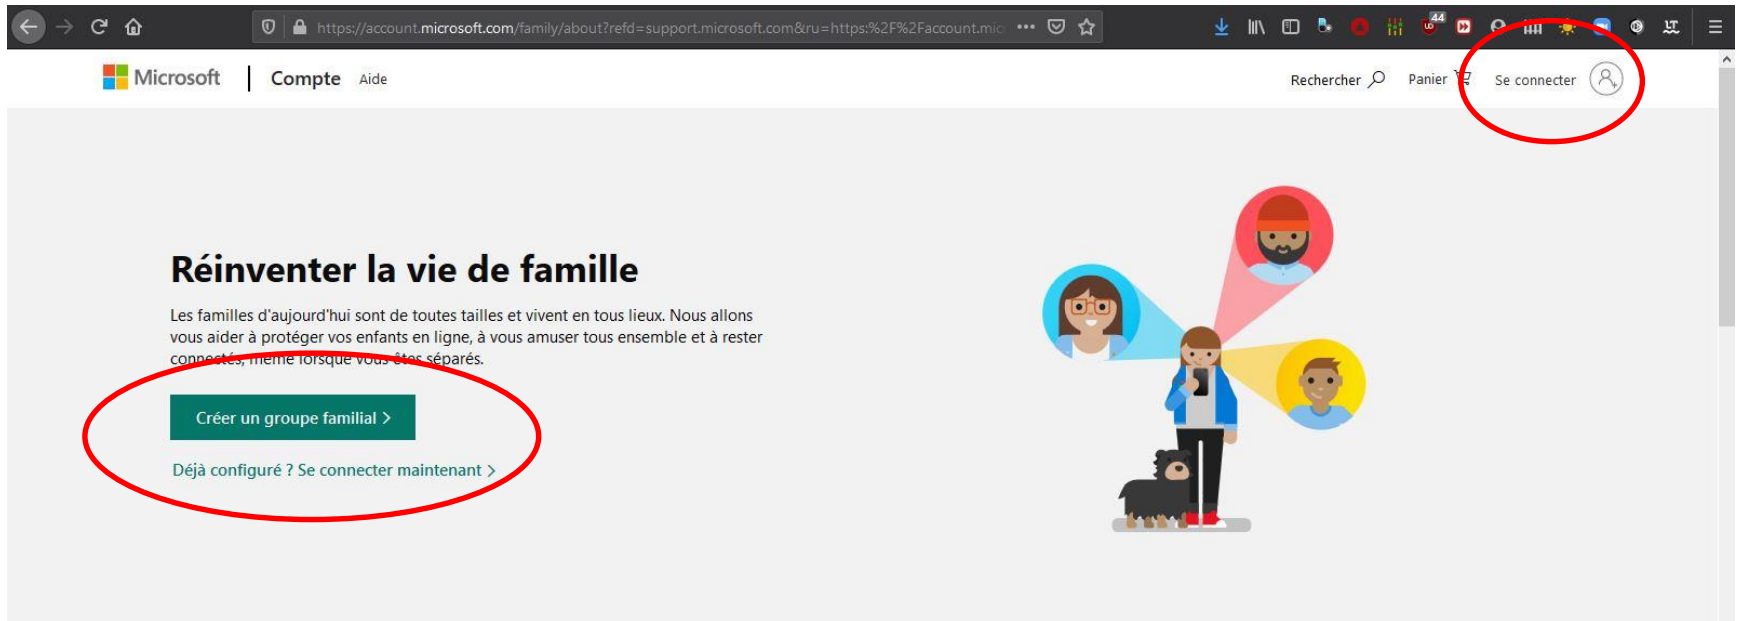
https://account.microsoft.com/family/about?refd=support.microsoft.com&ru=https:%2F%2Faccount.mic ••• 

44

Microsoft | Compte Aide

Rechercher Panier Se connecter

Réinventer la vie de famille

Les familles d'aujourd'hui sont de toutes tailles et vivent en tous lieux. Nous allons vous aider à protéger vos enfants en ligne, à vous amuser tous ensemble et à rester connectés, même lorsque vous êtes séparés.

Créer un groupe familial >

Déjà configuré ? Se connecter maintenant >